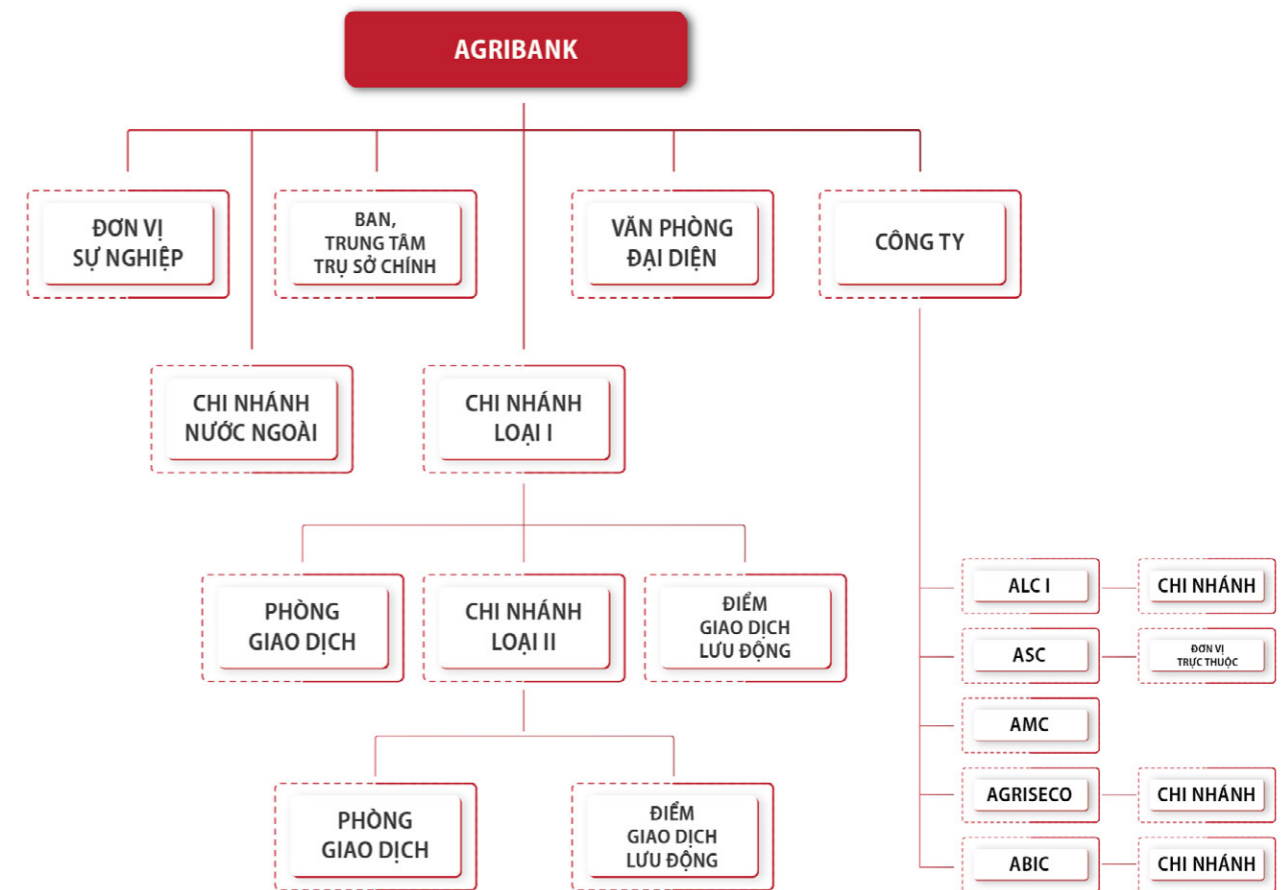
AGRIBANK

ĐƠN VỊ SỰ NGHIỆP

BAN, TRUNG TÂM TRỤ SỞ CHÍNH

VĂN PHÒNG ĐẠI DIỆN

CÔNG TY

CHI NHÁNH NƯỚC NGOÀI

CHI NHÁNH LOẠI I

PHÒNG GIAO DỊCH

CHI NHÁNH LOẠI II

ĐIỂM GIAO DỊCH LƯU ĐỘNG

PHÒNG GIAO DỊCH

ĐIỂM GIAO DỊCH LƯU ĐỘNG

ALC I

CHI NHÁNH

ASC

ĐƠN VỊ TRỰC THUỘC

AMC

AGRISECO

CHI NHÁNH

ABIC

CHI NHÁNH